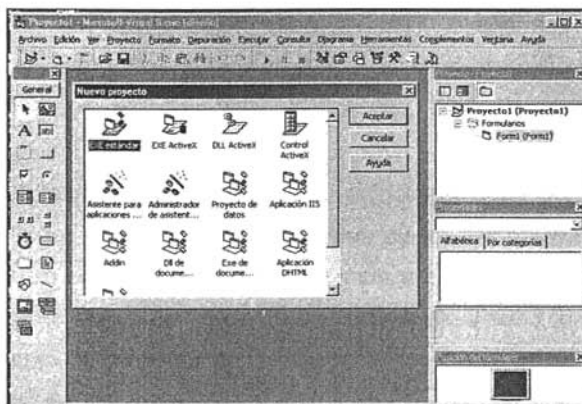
Proyecto1 - Microsoft Visual Basic [diseño]

Archivo Edición Ver Proyecto Formato Depuración Ejecutar Consulta Diagrama Herramientas Complementos Ventana Ayuda

General

Nuevo proyecto

EXE estándar
EXE ActiveX
DLL ActiveX
Control ActiveX
Asistente para aplicaciones ...
Administrador de asistent...
Proyecto de datos
Aplicación IIS
Addin
Dll de docume...
Exe de docume...
Aplicación DHTML

Aceptar
Cancelar
Ayuda

Proyecto1 (Proyecto1)
Formularios
Form1 (Form1)

Alfabética | Por categorías